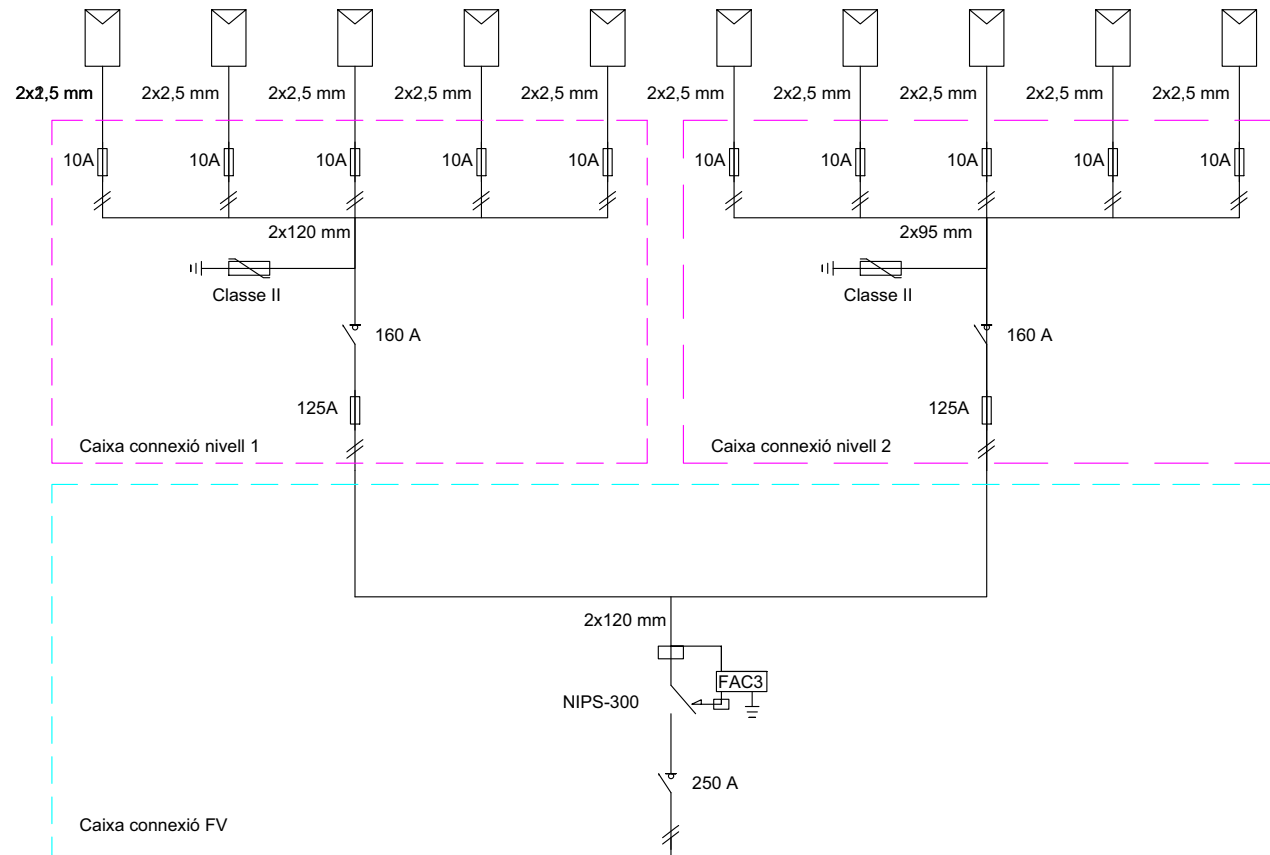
2x2,5 mm 2x2,5 mm 2x2,5 mm 2x2,5 mm 2x2,5 mm 2x2,5 mm 2x2,5 mm 2x2,5 mm 2x2,5 mm 2x2,5 mm

10A 10A 10A 10A 10A 10A 10A 10A 10A 10A

2x120 mm

Classe II

160 A

125A

Caixa connexió nivell 1

2x95 mm

Classe II

160 A

125A

Caixa connexió nivell 2

2x120 mm

FAC3

NIPS-300

250 A

Caixa connexió FV